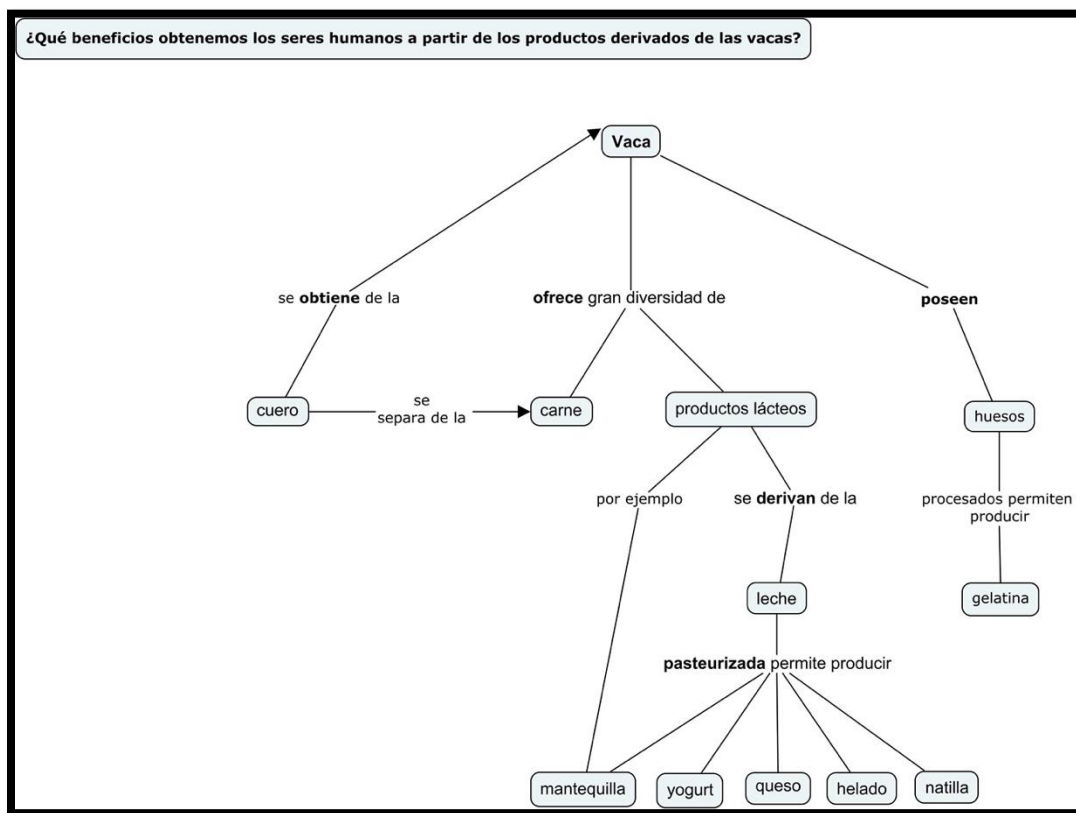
¿Qué beneficios obtenemos los seres humanos a partir de los productos derivados de las vacas?

Vaca

se obtiene de la

ofrece gran diversidad de

poseen

cuero

se separa de la

carne

productos lácteos

huesos

por ejemplo

se derivan de la

procesados permiten producir

leche

gelatina

pasteurizada permite producir

mantequilla

yogurt

queso

helado

natilla